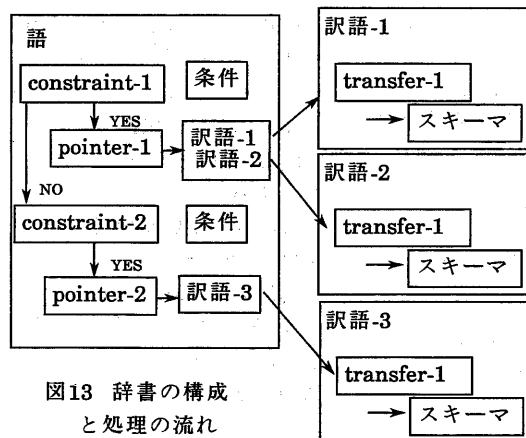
語

constraint-1

条件

YES

pointer-1

訳語-1
訳語-2

NO

constraint-2

条件

YES

pointer-2

訳語-3

図13 辞書の構成と処理の流れ

訳語-1

transfer-1

スキーマ

訳語-2

transfer-1

スキーマ

訳語-3

transfer-1

スキーマ